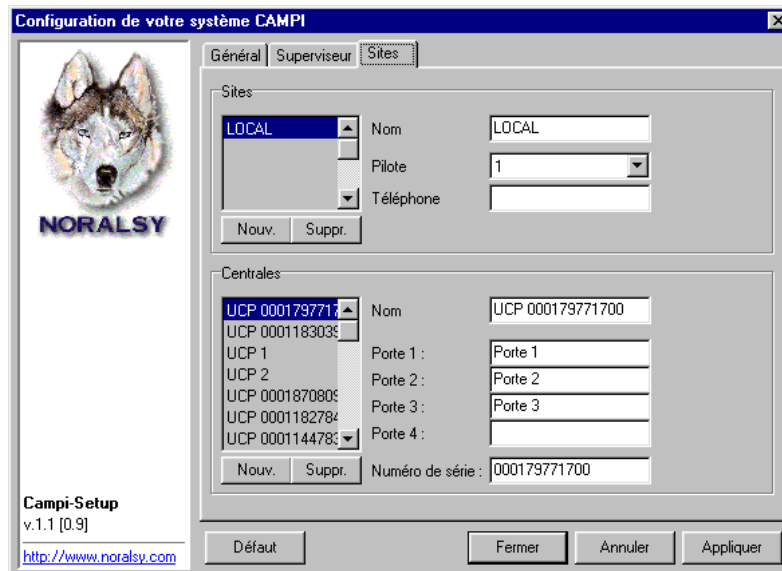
Configuration de votre système CAMPI

NORALSY

Général | Superviseur | Sites

Sites

LOCAL

Nom LOCAL

Pilote 1

Téléphone

Nouv. Suppr.

Centrales

UCP 00017977171
UCP 00011830391
UCP 1
UCP 2
UCP 00018708091
UCP 00011827841
UCP 00011447831

Nom UCP 000179771700

Porte 1 : Porte 1

Porte 2 : Porte 2

Porte 3 : Porte 3

Porte 4 :

Nouv. Suppr.

Numéro de série : 000179771700

Campi-Setup
v.1.1 [0.9]

http://www.noralsy.com

Défaut

Fermer Annuler Appliquer